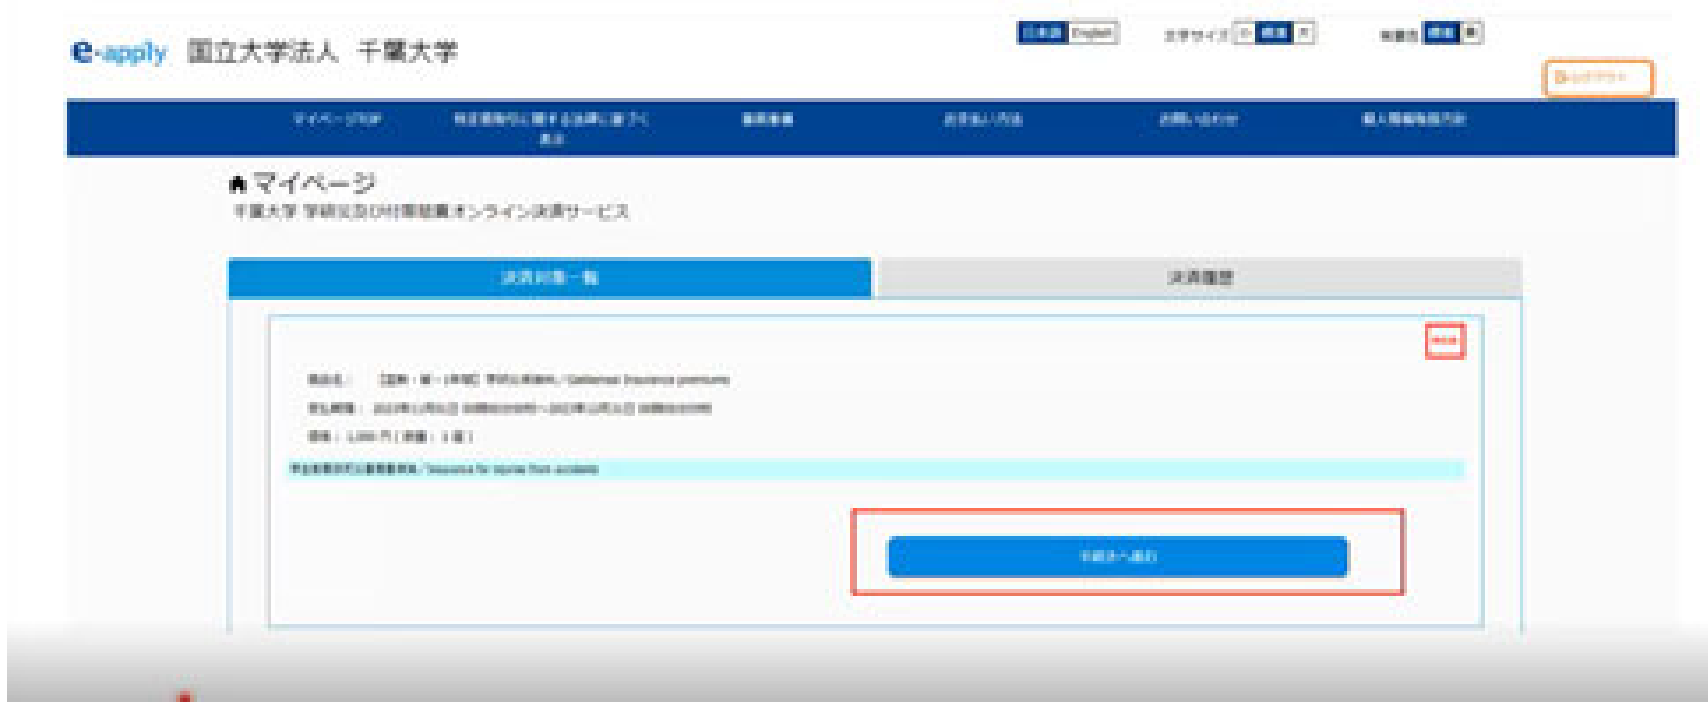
e-apply 国立大学法人 千葉大学

日本語 English

文字サイズ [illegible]

配色 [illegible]

ログアウト

マイページTOP | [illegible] | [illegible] | お支払い方法 | お問い合わせ | 個人情報保護方針

マイページ

千葉大学 学研災及び付帯賠責オンライン決済サービス

決済対象一覧 | 決済履歴

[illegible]

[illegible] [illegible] Gakkensai Insurance premium

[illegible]

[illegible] 円 ([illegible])

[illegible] Insurance for injuries from accidents

手続きへ進む